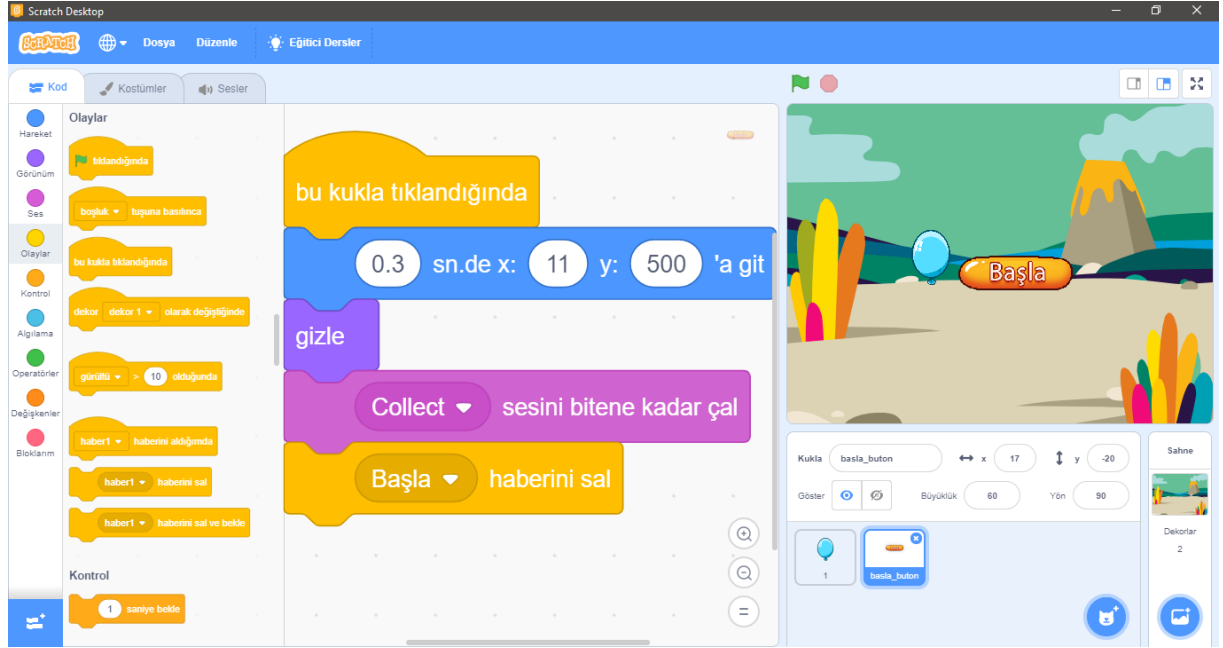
Scratch Desktop

SCRATCH Dosya Düzenle Eğitici Dersler

Kod Kostümler Sesler

Hareket
Görünüm
Ses
Olaylar
Kontrol
Algılama
Operatörler
Değişkenler
Bloklarım

Olaylar

tıklandığında

boşluk tuşuna basılınca

bu kukla tıklandığında

dekor dekor 1 olarak değiştiğinde

gürültü > 10 olduğunda

haber1 haberini aldığımda

haber1 haberini sal

haber1 haberini sal ve bekle

Kontrol

1 saniye bekle

bu kukla tıklandığında

0.3 sn.de x: 11 y: 500 'a git

gizle

Collect sesini bitene kadar çal

Başla haberini sal

Başla

Kukla basla_buton x 17 y -20

Göster Büyüklük 60 Yön 90

1 basla_buton

Sahne

Dekorlar
2